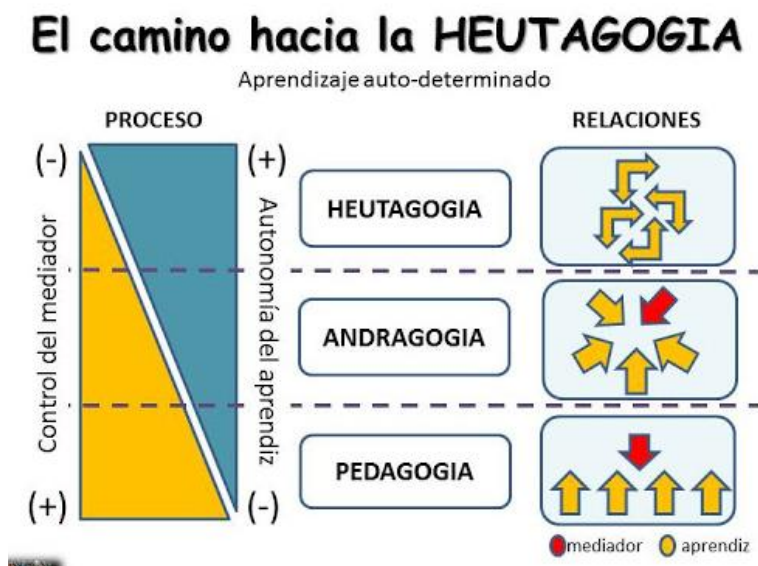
El camino hacia la HEUTAGOGIA

Aprendizaje auto-determinado

PROCESO

RELACIONES

(-)

(+)

Control del mediador

Autonomía del aprendiz

(+)

(-)

HEUTAGOGIA

ANDRAGOGIA

PEDAGOGIA

mediador

aprendiz